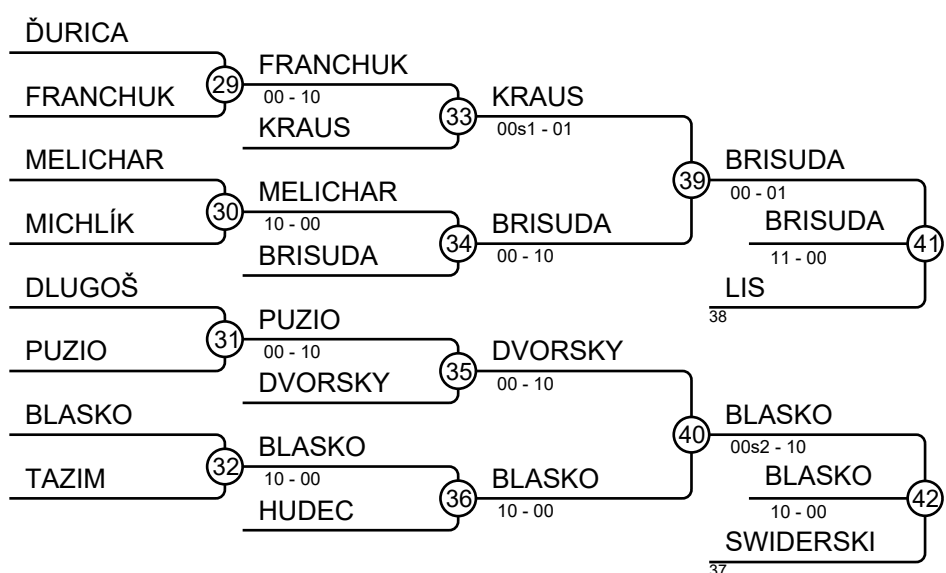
ĎURICA
FRANCHUK
29
FRANCHUK
00 - 10
KRAUS
33
KRAUS
00s1 - 01
MELICHAR
MICHLÍK
30
MELICHAR
10 - 00
BRISUDA
34
BRISUDA
00 - 10
39
BRISUDA
00 - 01
BRISUDA
11 - 00
41
LIS
38
DLUGOŠ
PUZIO
31
PUZIO
00 - 10
DVORSKY
35
DVORSKY
00 - 10
BLASKO
TAZIM
32
BLASKO
10 - 00
HUDEC
36
BLASKO
10 - 00
40
BLASKO
00s2 - 10
BLASKO
10 - 00
42
SWIDERSKI
37